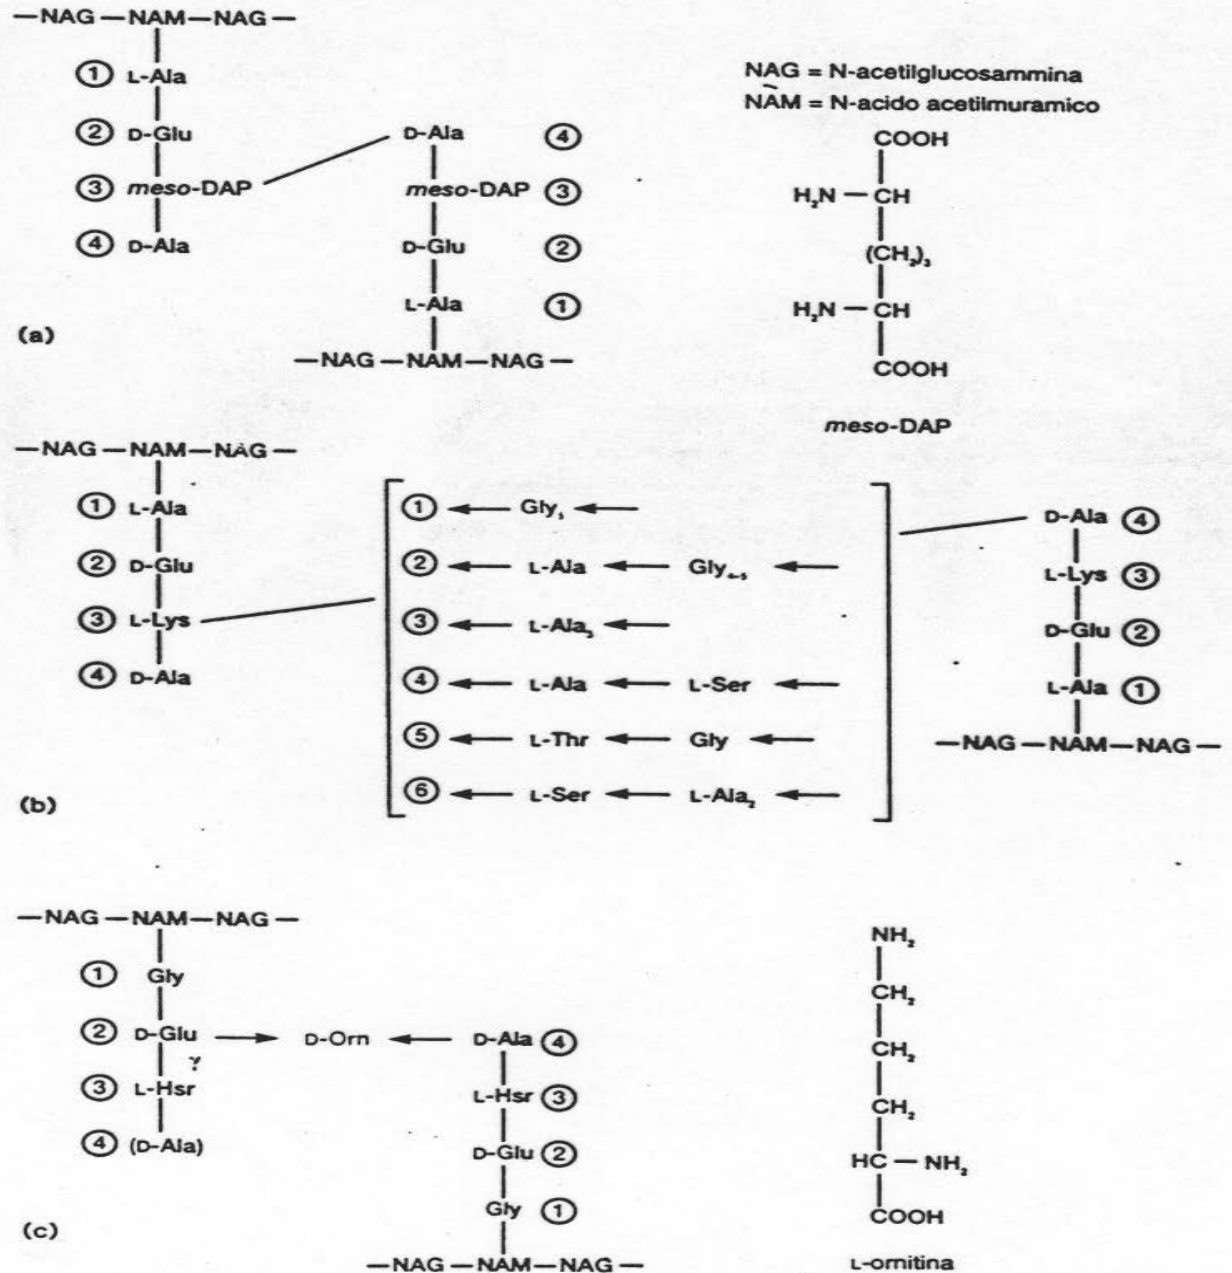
—NAG—NAM—NAG—

① L-Ala

② D-Glu

③ meso-DAP

④ D-Ala

D-Ala ④

meso-DAP ③

D-Glu ②

L-Ala ①

—NAG—NAM—NAG—

(a)

NAG = N-acetilglucosammina
NAM = N-acido acetilmuramico

COOH
$H_2N$ — CH
$(CH_2)_3$
$H_2N$ — CH
COOH

meso-DAP

—NAG—NAM—NAG—

① L-Ala

② D-Glu

③ L-Lys

④ D-Ala

① ← $Gly_5$ ←

② ← L-Ala ← $Gly_{4-5}$ ←

③ ← $L$-$Ala_3$ ←

④ ← L-Ala ← L-Ser ←

⑤ ← L-Thr ← Gly ←

⑥ ← L-Ser ← $L$-$Ala_2$ ←

D-Ala ④

L-Lys ③

D-Glu ②

L-Ala ①

—NAG—NAM—NAG—

(b)

—NAG—NAM—NAG—

① Gly

② D-Glu → D-Orn ← D-Ala ④

γ

③ L-Hsr

④ (D-Ala)

L-Hsr ③

D-Glu ②

Gly ①

—NAG—NAM—NAG—

(c)

$NH_2$
$CH_2$
$CH_2$
$CH_2$
HC — $NH_2$
COOH

L-omitina